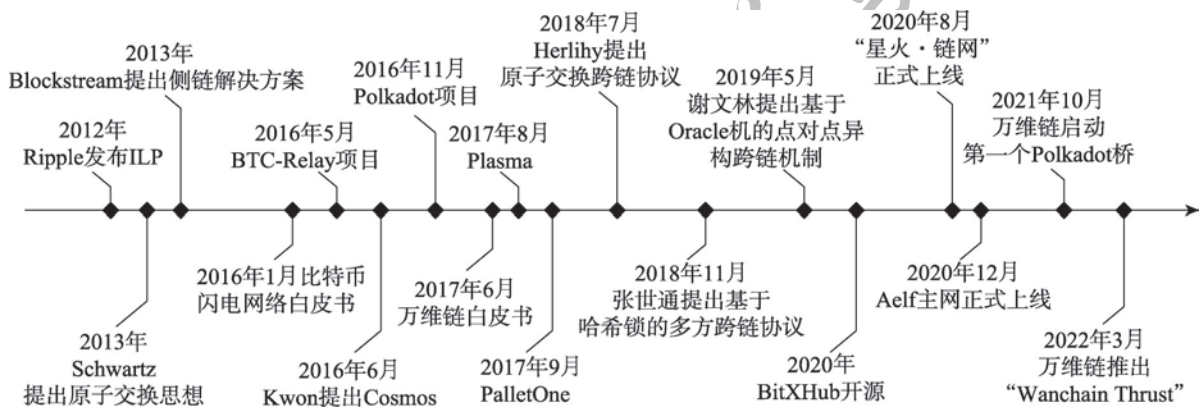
2013年
Blockstream提出侧链解决方案

2012年
Ripple发布ILP

2016年5月
BTC-Relay项目

2016年11月
Polkadot项目

2017年8月
Plasma

2018年7月
Herlihy提出
原子交换跨链协议

2019年5月
谢文林提出基于
Oracle机的点对点异
构跨链机制

2020年8月
“星火・链网”
正式上线

2021年10月
万维链启动
第一个Polkadot桥

2013年
Schwartz
提出原子交换思想

2016年1月 比特币
闪电网络白皮书

2016年6月
Kwon提出Cosmos

2017年6月
万维链白皮书

2017年9月
PalletOne

2018年11月
张世通提出基于
哈希锁的多方跨链协议

2020年
BitXHub开源

2020年12月
Aelf主网正式上线

2022年3月
万维链推出
“Wanchain Thrust”